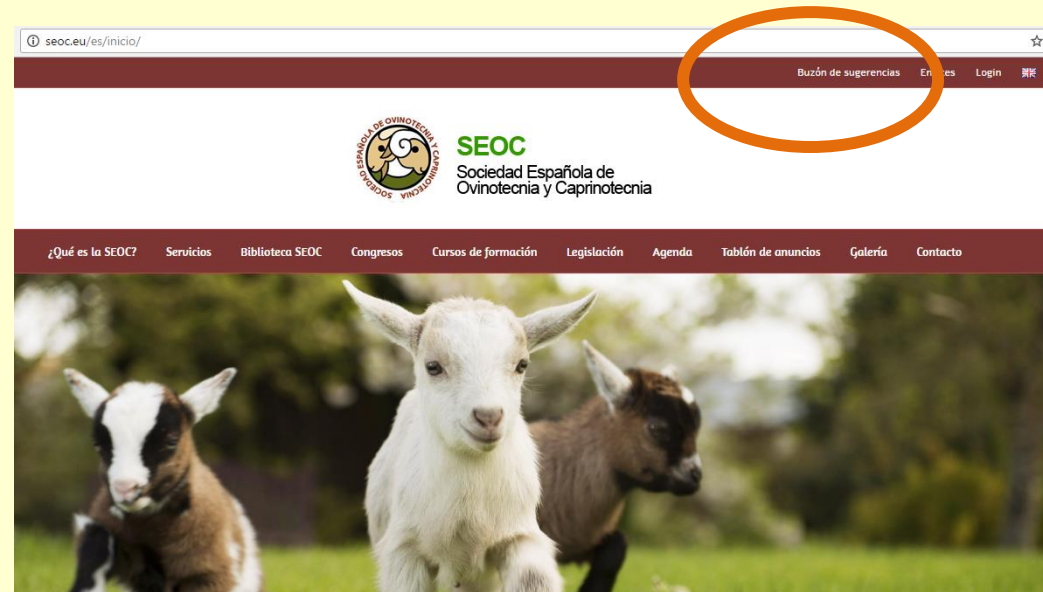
seoc.eu/es/inicio/

Buzón de sugerencias Enlaces Login

SOCIEDAD ESPAÑOLA DE OVINOTECNIA Y CAPRINOTECNIA

SEOC
Sociedad Española de Ovinotecnia y Caprinotecnia

¿Qué es la SEOC? Servicios Biblioteca SEOC Congresos Cursos de formación Legislación Agenda Tablón de anuncios Galería Contacto